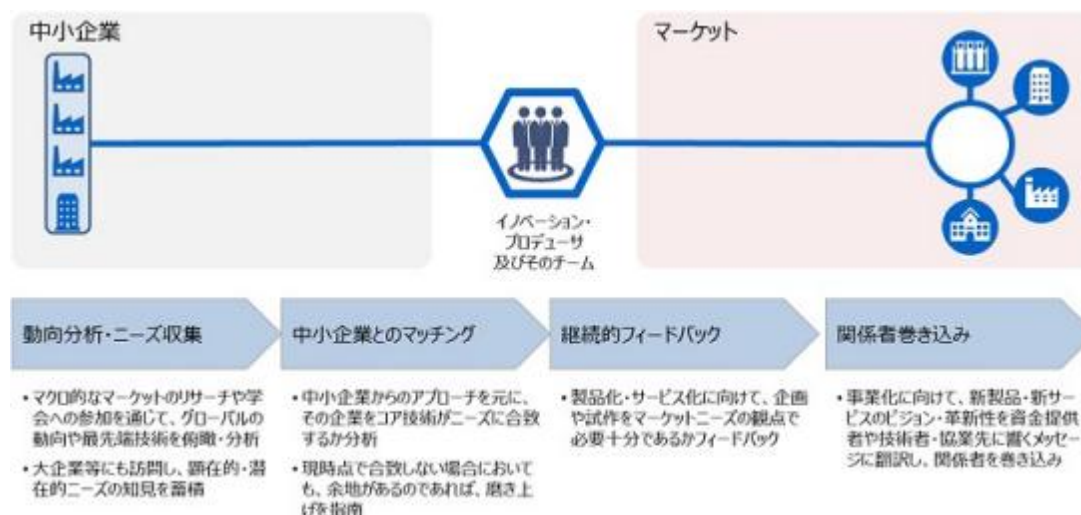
中小企業

マーケット

イノベーション・プロデューサ及びそのチーム

動向分析・ニーズ収集

中小企業とのマッチング

継続的フィードバック

関係者巻き込み

・マクロ的なマーケットのリサーチや学会への参加を通じて、グローバルの動向や最先端技術を俯瞰・分析

・大企業等にも訪問し、顕在的・潜在的ニーズの知見を蓄積

・中小企業からのアプローチを元に、その企業をコア技術がニーズに合致するか分析

・現時点で合致しない場合においても、余地があるのであれば、磨き上げを指南

・製品化・サービス化に向けて、企画や試作をマーケットニーズの観点で必要十分であるかフィードバック

・事業化に向けて、新製品・新サービスのビジョン・革新性を資金提供者や技術者・協業先に響くメッセージに翻訳し、関係者を巻き込み